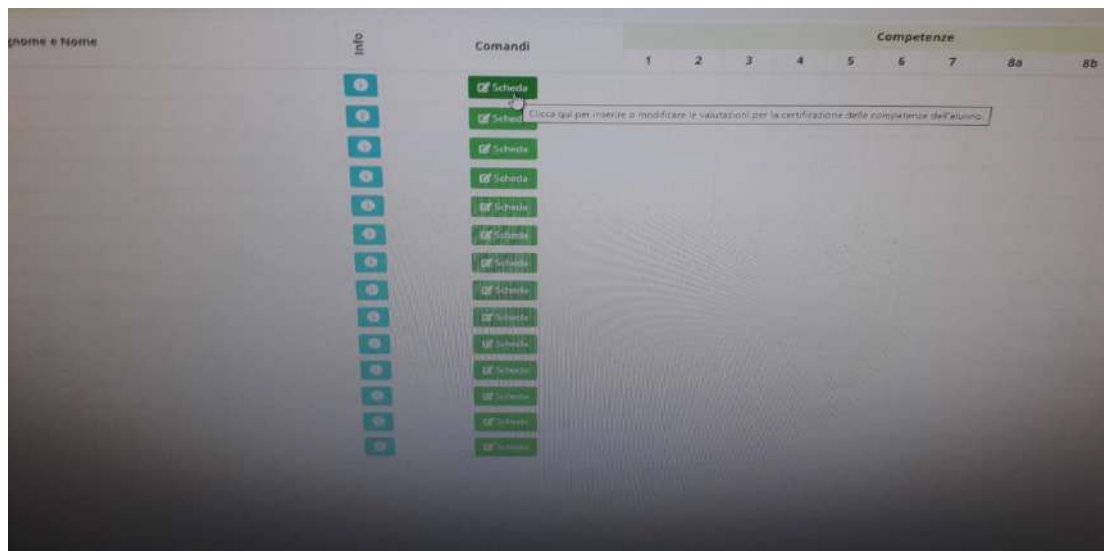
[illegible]gnome e Nome

Info

Comandi

Competenze

| 1 | 2 | 3 | 4 | 5 | 6 | 7 | 8a | 8b |
|---|---|---|---|---|---|---|---|---|

Scheda

Scheda

Clicca qui per inserire o modificare le valutazioni per la certificazione delle competenze dell'alunno.

Scheda

Scheda

Scheda

Scheda

Scheda

Scheda

Scheda

Scheda

Scheda

Scheda

Scheda

Scheda